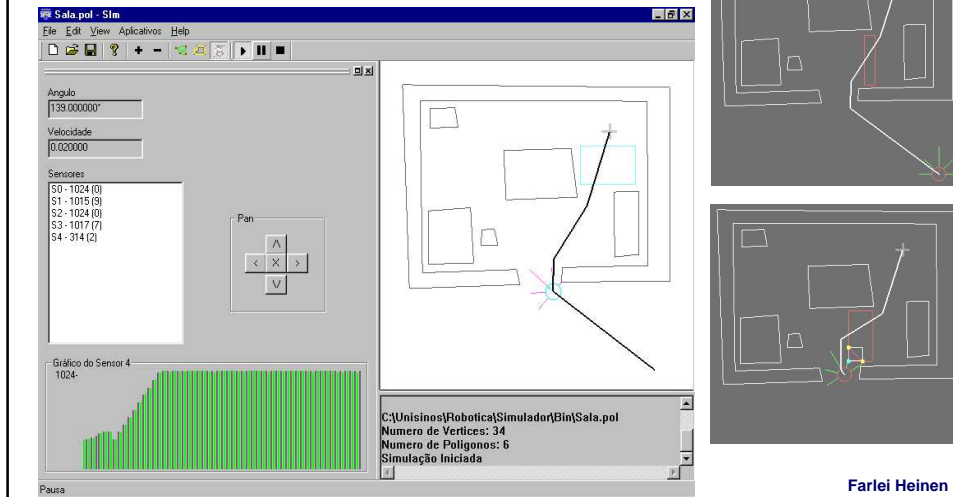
Sala.pol - SIm

File Edit View Aplicativos Help

Angulo
139.000000°

Velocidade
0.020000

Sensores
S0 - 1024 (0)
S1 - 1015 (9)
S2 - 1024 (0)
S3 - 1017 (7)
S4 - 314 (2)

Pan
/\
< X >
\/

Gráfico do Sensor 4
1024-

C:\Unisinos\Robotica\Simulador\Bin\Sala.pol
Numero de Vertices: 34
Numero de Poligonos: 6
Simulação Iniciada

Pausa

Farlei Heinen